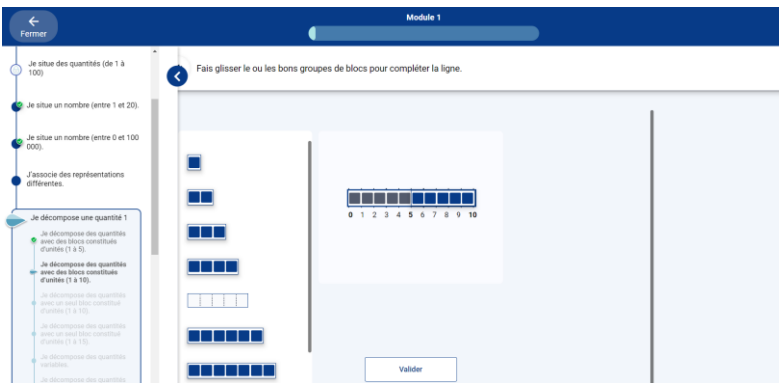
Fermer

Module 1

Je situe des quantités (de 1 à 100)

Je situe un nombre (entre 1 et 20).

Je situe un nombre (entre 0 et 100 000).

J'associe des représentations différentes.

Je décompose une quantité 1

Je décompose des quantités avec des blocs constitués d'unités (1 à 5).

Je décompose des quantités avec des blocs constitués d'unités (1 à 10).

Je décompose des quantités avec un seul bloc constitué d'unités (1 à 10).

Je décompose des quantités avec un seul bloc constitué d'unités (1 à 15).

Je décompose des quantités variables.

Je décompose des quantités

Fais glisser le ou les bons groupes de blocs pour compléter la ligne.

0 1 2 3 4 5 6 7 8 9 10

Valider